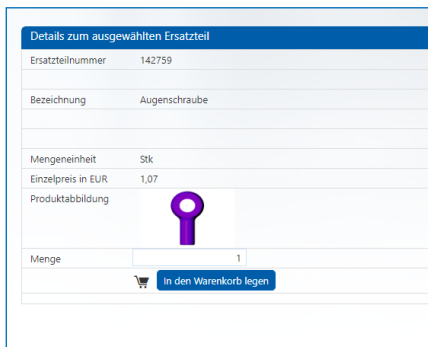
Details zum ausgewählten Ersatzteil

| | |
|---|---|
| Ersatzteilnummer | 142759 |
| | |
| Bezeichnung | Augenschraube |
| | |
| | |
| Mengeneinheit | Stk |
| Einzelpreis in EUR | 1,07 |
| Produktabbildung | |
| Menge | 1 |

In den Warenkorb legen